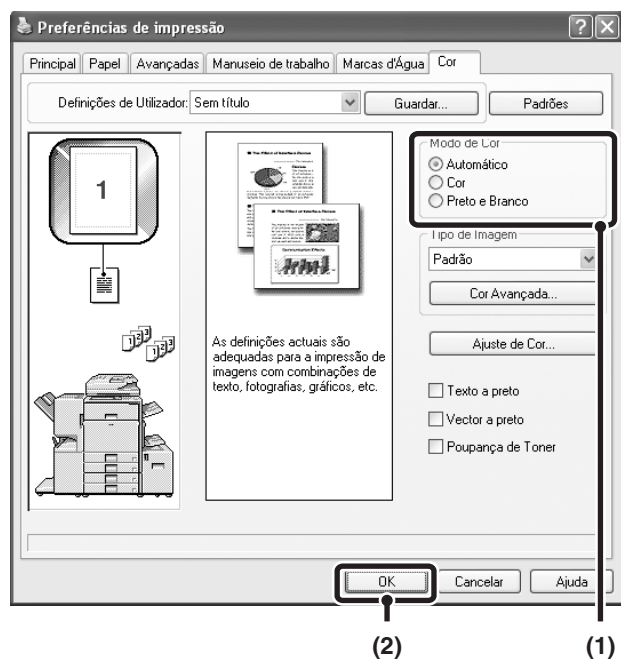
Preferências de impressão

Principal | Papel | Avançadas | Manuseio de trabalho | Marcas d'Água | Cor

Definições de Utilizador: Sem título

Guardar...

Padrões

1

Modo de Cor
Automático
Cor
Preto e Branco

Tipo de Imagem
Padrão

Cor Avançada...

As definições actuais são adequadas para a impressão de imagens com combinações de texto, fotografias, gráficos, etc.

Ajuste de Cor...

Texto a preto

Vector a preto

Poupança de Toner

OK

Cancelar

Ajuda

(2)

(1)